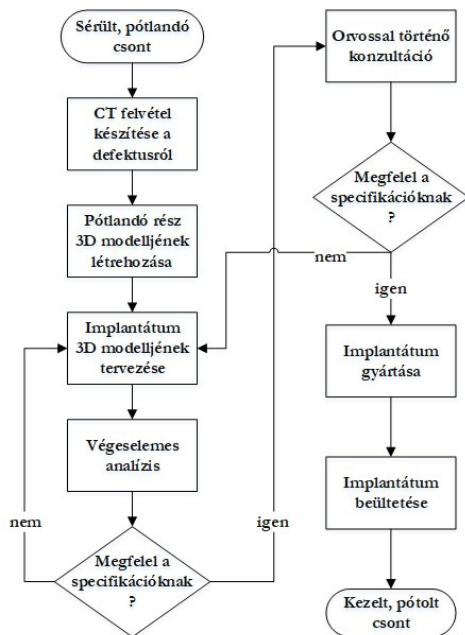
Sérült, pótlandó csont

CT felvétel készítése a defektusról

Pótlandó rész 3D modelljének létrehozása

Implantátum 3D modelljének tervezése

Végeselemes analízis

nem

Megfelel a specifikációknak ?

igen

Orvossal történő konzultáció

Megfelel a specifikációknak ?

nem

igen

Implantátum gyártása

Implantátum beültetése

Kezelt, pótolt csont